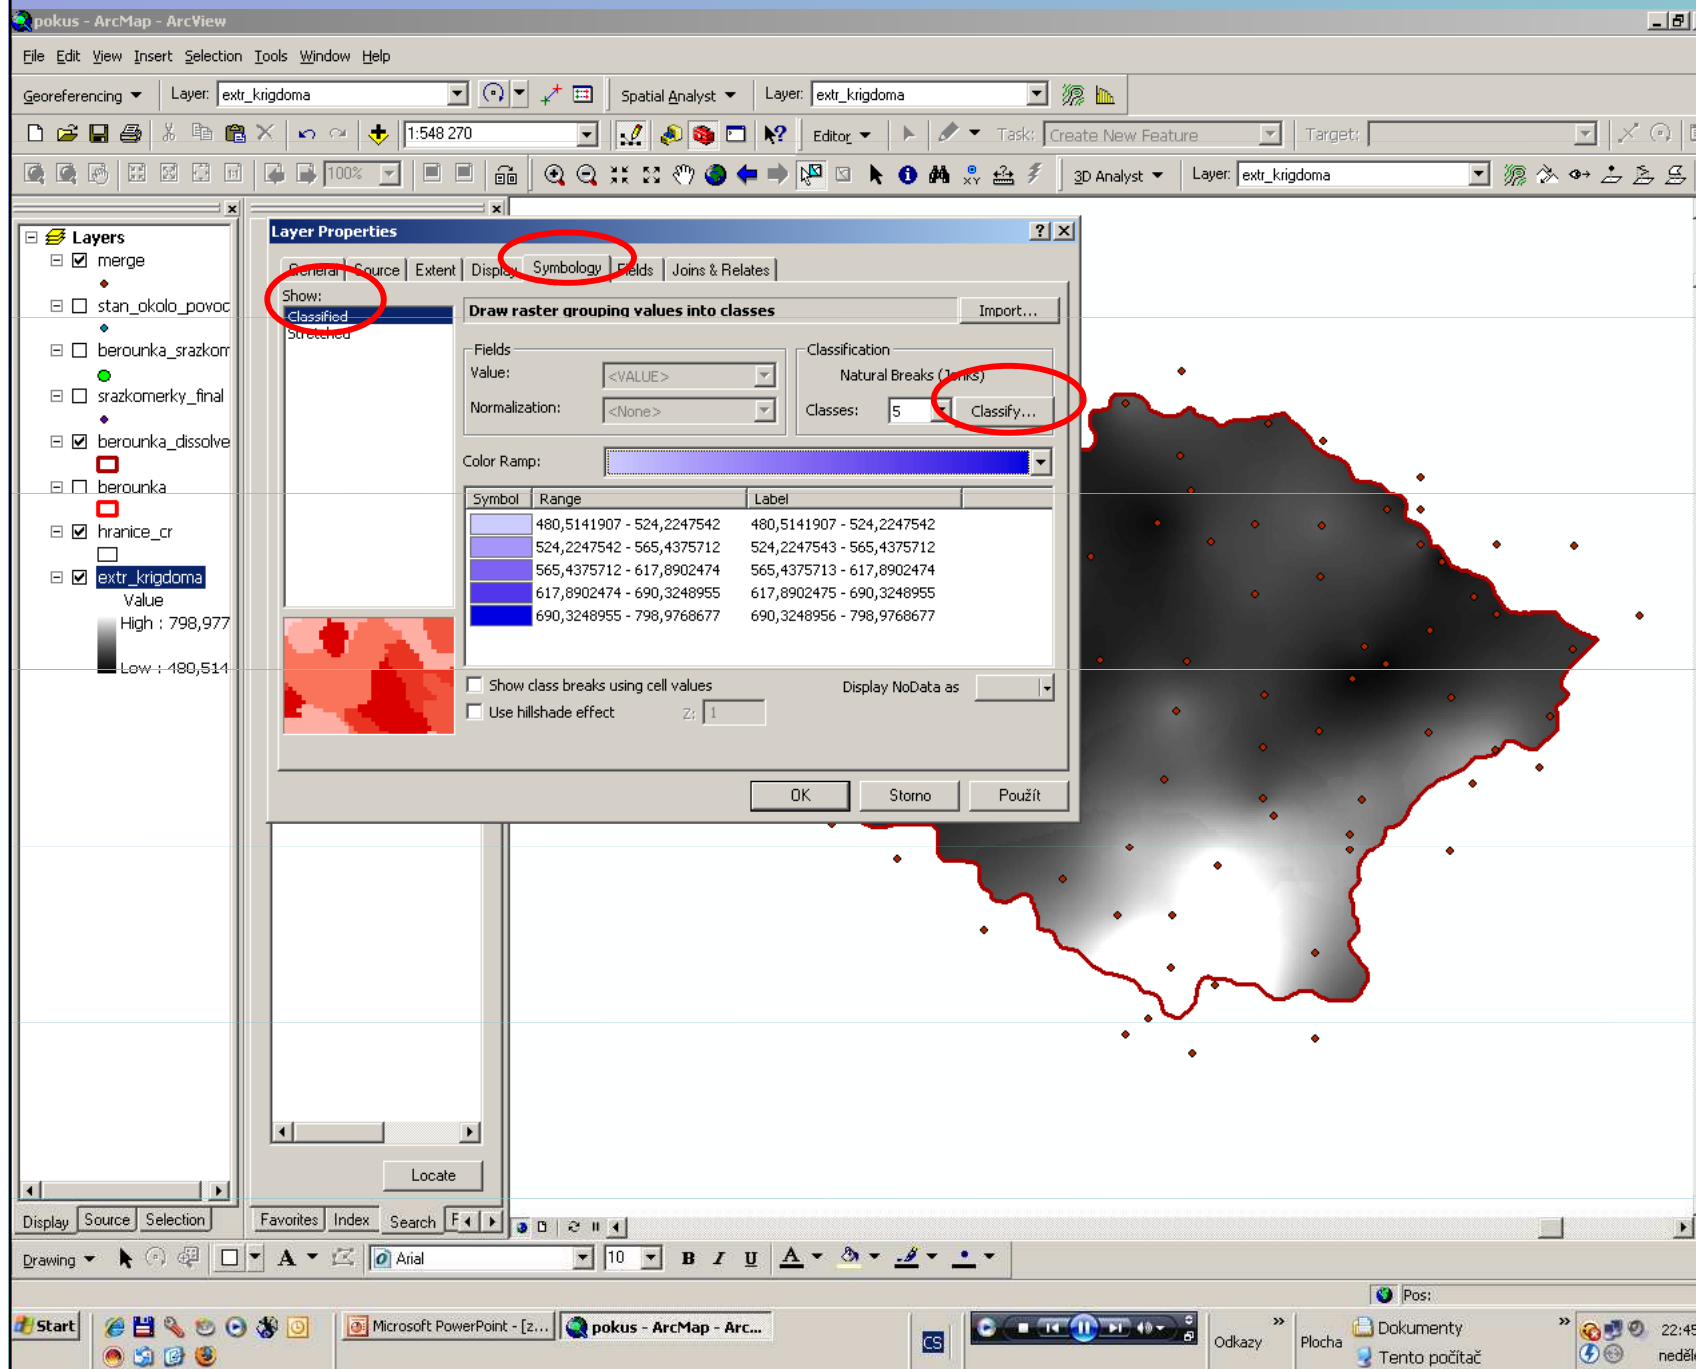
pokus - ArcMap - ArcView

File Edit View Insert Selection Tools Window Help

Georeferencing Layer: extr_krigdoma Spatial Analyst Layer: extr_krigdoma

1:548 270 Editor Task: Create New Feature Target:

100% 3D Analyst Layer: extr_krigdoma

Layers
merge
stan_okolo_povoc
berounka_srazkom
srazkomerky_final
berounka_dissolve
berounka
hranice_cr
extr_krigdoma
Value
High : 798,977
Low : 480,514

Layer Properties

General Source Extent Display Symbology Fields Joins & Relates

Show:
Classified
Stretched

Draw raster grouping values into classes Import...

Fields
Value: <VALUE>
Normalization: <None>

Classification
Natural Breaks (Jenks)
Classes: 5 Classify...

Color Ramp:

| Symbol | Range | Label |
|---|---|---|
| | 480,5141907 - 524,2247542 | 480,5141907 - 524,2247542 |
| | 524,2247542 - 565,4375712 | 524,2247543 - 565,4375712 |
| | 565,4375712 - 617,8902474 | 565,4375713 - 617,8902474 |
| | 617,8902474 - 690,3248955 | 617,8902475 - 690,3248955 |
| | 690,3248955 - 798,9768677 | 690,3248956 - 798,9768677 |

Show class breaks using cell values Display NoData as
Use hillshade effect Z: 1

OK Storno Použít

Locate

Display Source Selection Favorites Index Search

Drawing Arial 10 B I U

Pos:

Start Microsoft PowerPoint - [z... pokus - ArcMap - Arc... CS Odkazy Plocha Dokumenty Tento počítač 22:45 neděl